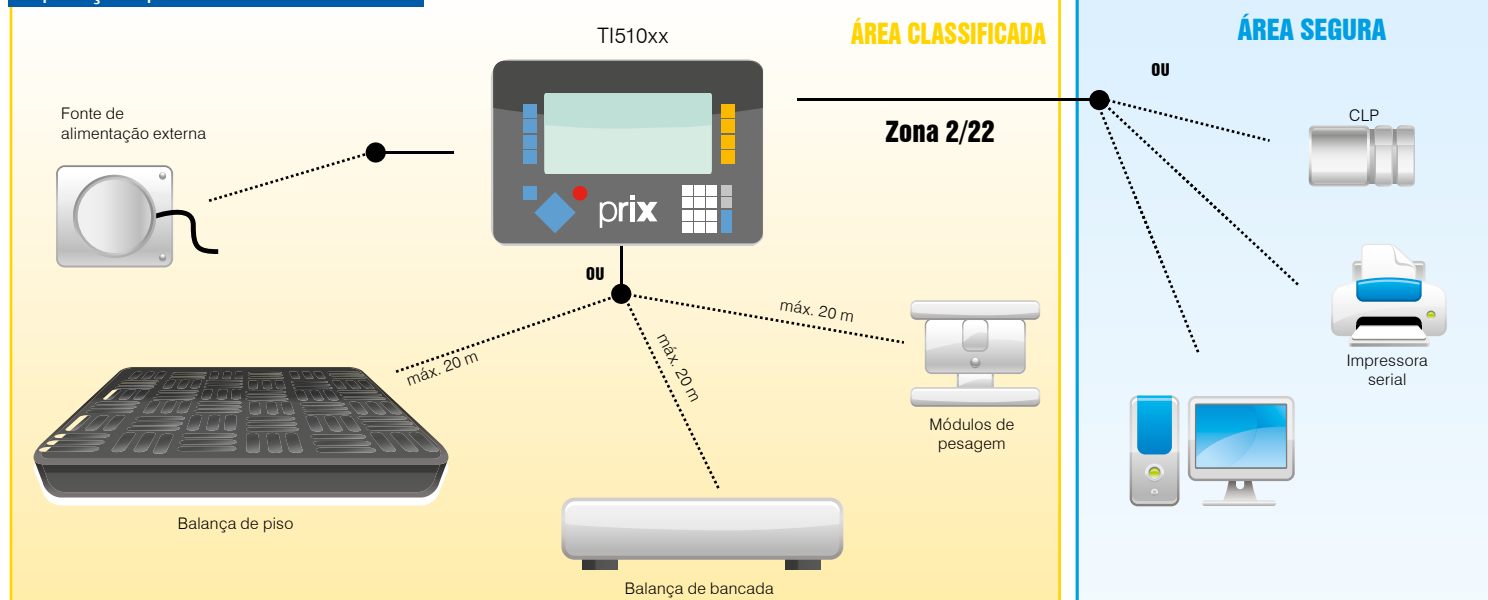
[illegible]

TI510xx

ÁREA CLASSIFICADA

ÁREA SEGURA

OU

Fonte de alimentação externa

prix

Zona 2/22

CLP

OU

máx. 20 m

máx. 20 m

máx. 20 m

Impressora serial

Módulos de pesagem

Balança de piso

Balança de bancada